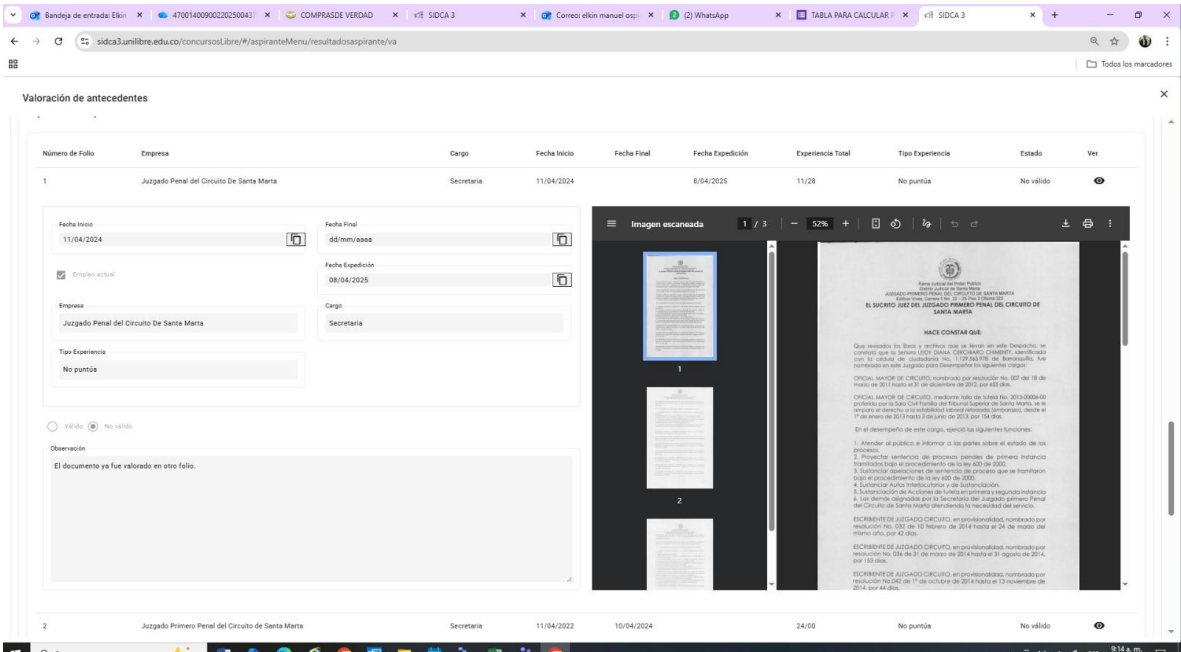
Bandeja de entrada: Elkin × 47001400900220250043 × COMPRASDE VERDAD × SIDCA 3 × Correo: elkin manuel osp × (2) WhatsApp × TABLA PARA CALCULAR × SIDCA 3 ×

sidca3.unilibre.edu.co/concursosLibre/#/aspiranteMenu/resultadosaspirante/va

Todos los marcadores

Valoración de antecedentes

| Número de Folio | Empresa | Cargo | Fecha Inicio | Fecha Final | Fecha Expedición | Experiencia Total | Tipo Experiencia | Estado | Ver |
|---|---|---|---|---|---|---|---|---|---|
| 1 | Juzgado Penal del Circuito De Santa Marta | Secretaria | 11/04/2024 | | 8/04/2025 | 11/28 | No puntúa | No válido | |

Fecha Inicio
11/04/2024

Fecha Final
dd/mm/aaaa

Empleo actual

Fecha Expedición
08/04/2025

Empresa
Juzgado Penal del Circuito De Santa Marta

Cargo
Secretaria

Tipo Experiencia
No puntúa

Válido No válido

Observación
El documento ya fue valorado en otro folio.

Imagen escaneada 1 / 3 — 52% +

1

2

EL SUCRITO JUEZ DEL JUZGADO PRIMERO PENAL DEL CIRCUITO DE SANTA MARTA

HACE CONSTAR QUE:

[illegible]

| 2 | Juzgado Primero Penal del Circuito de Santa Marta | Secretaria | 11/04/2022 | 10/04/2024 | | 24/00 | No puntúa | No válido | |

9:14 a. m.